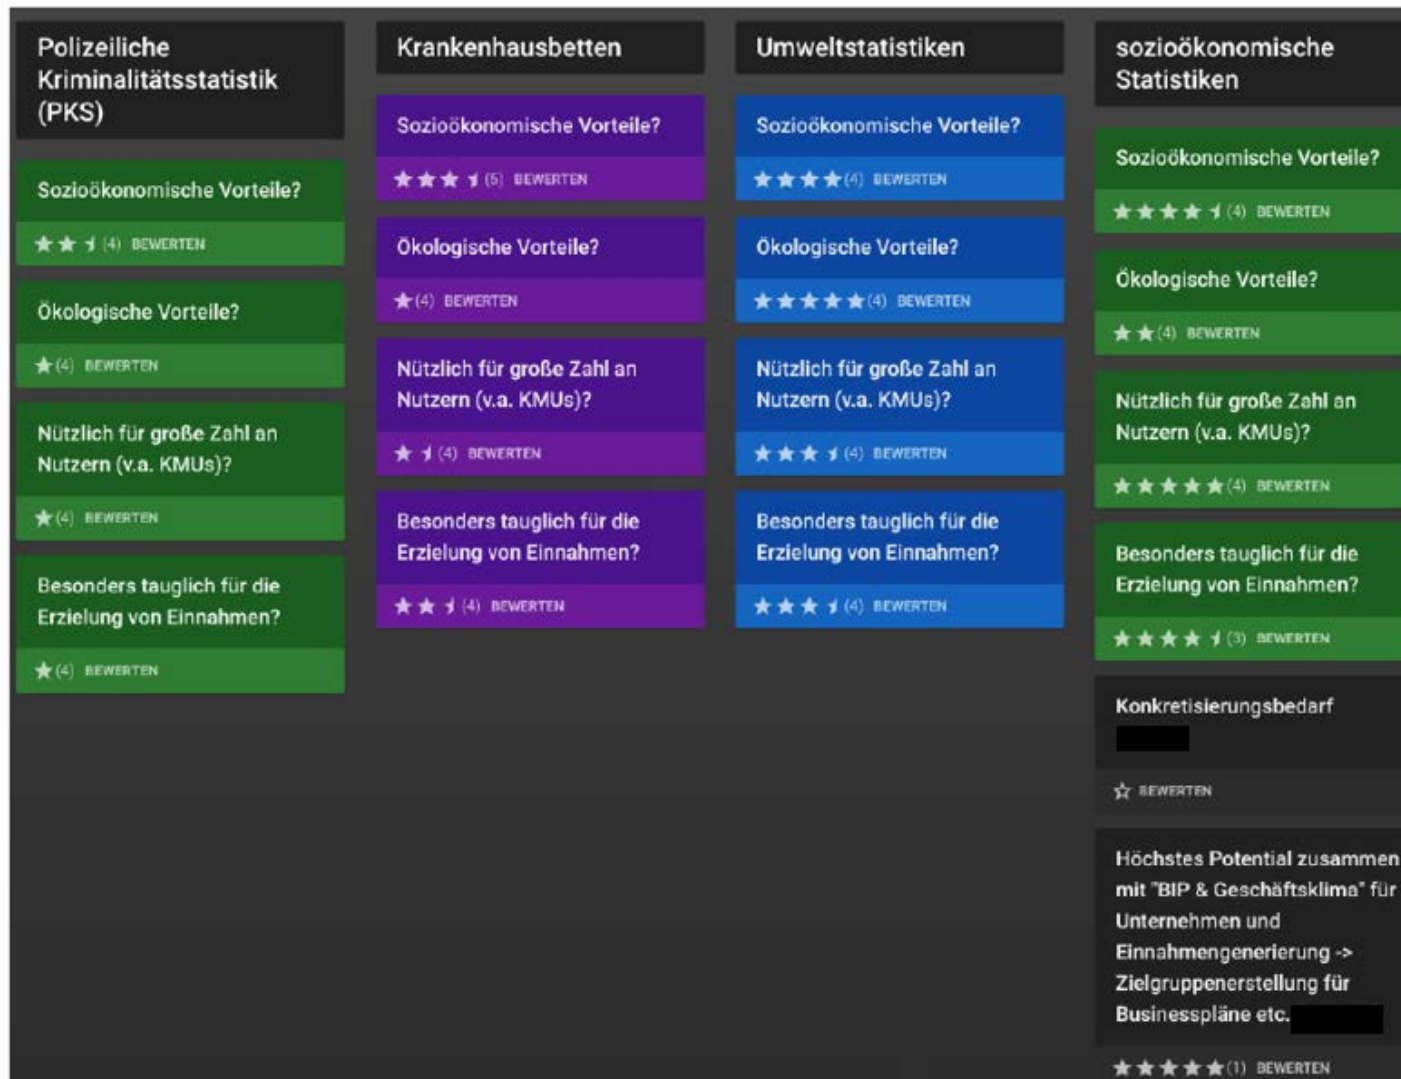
Polizeiliche Kriminalitätsstatistik (PKS)

Sozioökonomische Vorteile?

(4) BEWERTEN

Ökologische Vorteile?

(4) BEWERTEN

Nützlich für große Zahl an Nutzern (v.a. KMUs)?

(4) BEWERTEN

Besonders tauglich für die Erzielung von Einnahmen?

(4) BEWERTEN

Krankenhausbetten

Sozioökonomische Vorteile?

(5) BEWERTEN

Ökologische Vorteile?

(4) BEWERTEN

Nützlich für große Zahl an Nutzern (v.a. KMUs)?

(4) BEWERTEN

Besonders tauglich für die Erzielung von Einnahmen?

(4) BEWERTEN

Umweltstatistiken

Sozioökonomische Vorteile?

(4) BEWERTEN

Ökologische Vorteile?

(4) BEWERTEN

Nützlich für große Zahl an Nutzern (v.a. KMUs)?

(4) BEWERTEN

Besonders tauglich für die Erzielung von Einnahmen?

(4) BEWERTEN

sozioökonomische Statistiken

Sozioökonomische Vorteile?

(4) BEWERTEN

Ökologische Vorteile?

(4) BEWERTEN

Nützlich für große Zahl an Nutzern (v.a. KMUs)?

(4) BEWERTEN

Besonders tauglich für die Erzielung von Einnahmen?

(3) BEWERTEN

Konkretisierungsbedarf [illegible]

BEWERTEN

Höchstes Potential zusammen mit "BIP & Geschäftsklima" für Unternehmen und Einnahmengenerierung -> Zielgruppenerstellung für Businesspläne etc. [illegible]

(1) BEWERTEN